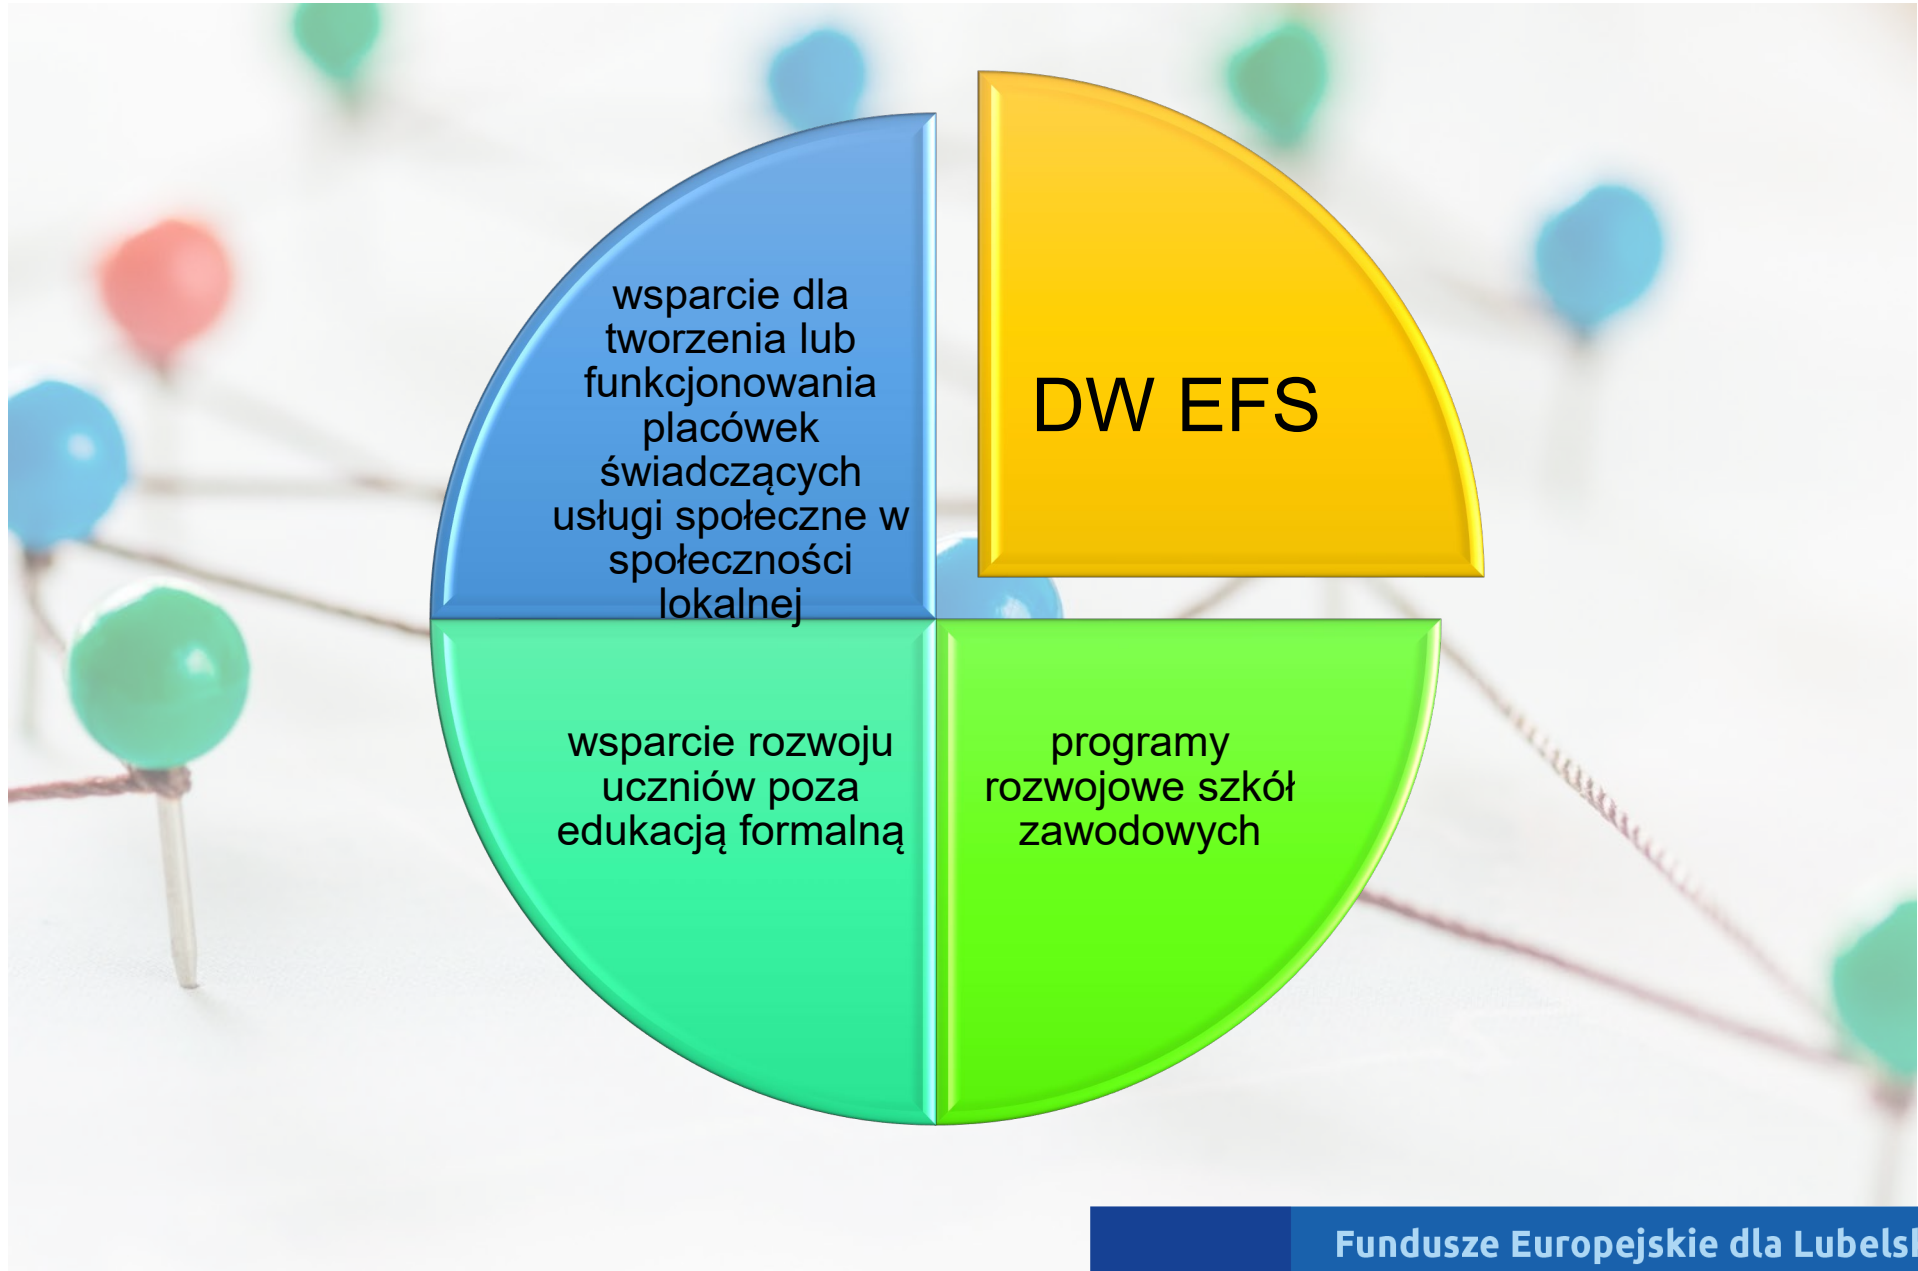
wsparcie dla tworzenia lub funkcjonowania placówek świadczących usługi społeczne w społeczności lokalnej

DW EFS

wsparcie rozwoju uczniów poza edukacją formalną

programy rozwojowe szkół zawodowych

Fundusze Europejskie dla Lubelsk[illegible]